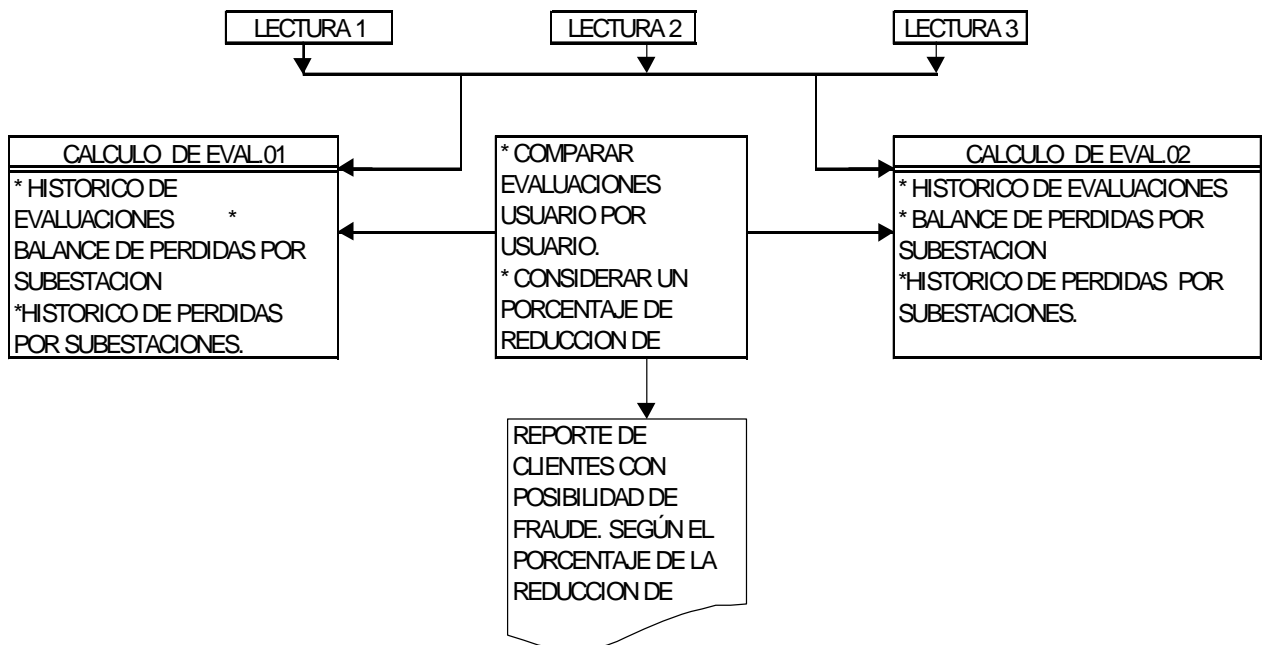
LECTURA 1

LECTURA 2

LECTURA 3

CALCULO DE EVAL.01

* HISTORICO DE EVALUACIONES *
BALANCE DE PERDIDAS POR SUBESTACION
*HISTORICO DE PERDIDAS POR SUBESTACIONES.

* COMPARAR EVALUACIONES USUARIO POR USUARIO.
* CONSIDERAR UN PORCENTAJE DE REDUCCION DE

CALCULO DE EVAL.02

* HISTORICO DE EVALUACIONES
* BALANCE DE PERDIDAS POR SUBESTACION
*HISTORICO DE PERDIDAS POR SUBESTACIONES.

REPORTE DE CLIENTES CON POSIBILIDAD DE FRAUDE. SEGÚN EL PORCENTAJE DE LA REDUCCION DE